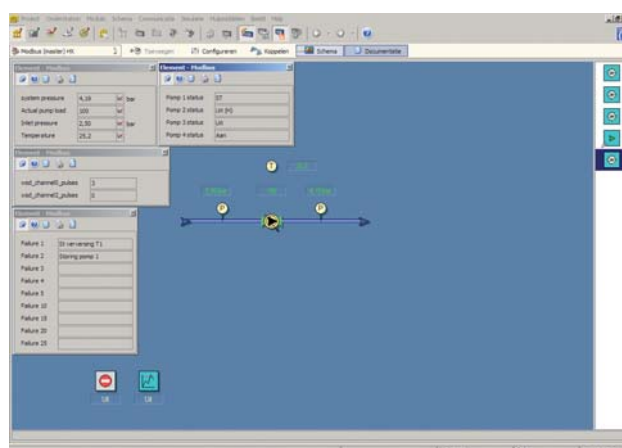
Project Onderhouden Module Schema Communicatie Beveiling Hulpmiddelen Beeld Help

Modbus (master) HX
Toevoegen
Configureren
Koppelen
Schema
Documentatie

Element - Modbus

| system pressure | 4,18 | bar |
|---|---|---|
| Actual pump load | 100 | |
| Inlet pressure | 2,50 | bar |
| Temperature | 25,2 | |

Element - Modbus

| Pomp 1 status | ST |
|---|---|
| Pomp 2 status | Uit (H) |
| Pomp 3 status | Uit |
| Pomp 4 status | Aan |

Element - Modbus

| vod_channel0_pulses | 3 |
|---|---|
| vod_channel1_pulses | 0 |

Element - Modbus

| Failure 1 | Sit vervanging T1 |
|---|---|
| Failure 2 | Storing pomp 1 |
| Failure 3 | |
| Failure 4 | |
| Failure 5 | |
| Failure 10 | |
| Failure 15 | |
| Failure 20 | |
| Failure 25 | |

T
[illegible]
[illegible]
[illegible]
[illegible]
P
P
Uit
Uit